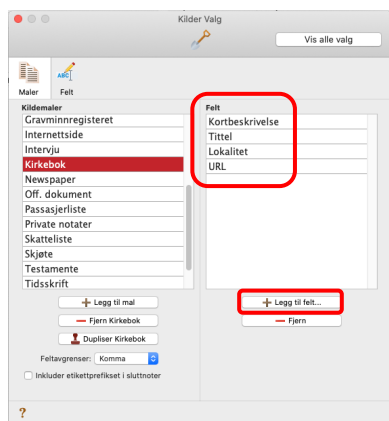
Kilder Valg

Vis alle valg

Maler Felt

Kildemaler

Gravminnregisteret
Internettside
Intervju
Kirkebok
Newspaper
Off. dokument
Passasjerliste
Private notater
Skatteliste
Skjøte
Testamente
Tidsskrift

Felt

Kortbeskrivelse
Tittel
Lokalitet
URL

Legg til mal

Fjern Kirkebok

Dupliser Kirkebok

Feltavgrenser: Komma

Inkluder etikettprefikset i sluttnoter

Legg til felt...

Fjern

?